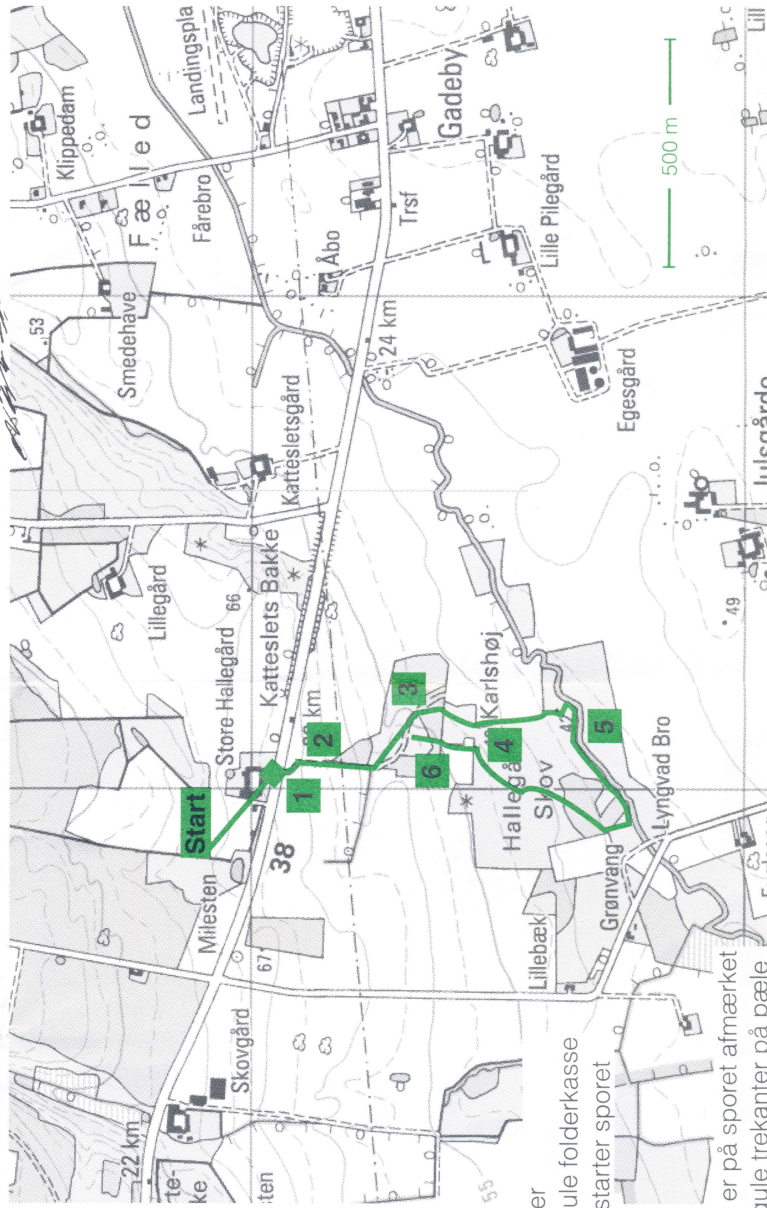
Klippedam
Landingsplа
Fælled
Færebro
Gadeby
Smedehave
Åbo
Trsf
Lille Pilegård
500 m
53
24 km
Egesgård
Katteslets­gård
Katteslet
Julsgårde
Lillegård
Katteslets Bakke
66
49
Store Hallegård
Karlshøj
3
2
1
4
5
6
Start
38
Hallegård Skov
Lyngvad Bro
Milesten
67
Grønvang
Lillebæk
Skovgård
22 km
55
er
ule folderkasse
starter sporet
er på sporet afmærket
gule trekanter på pæle